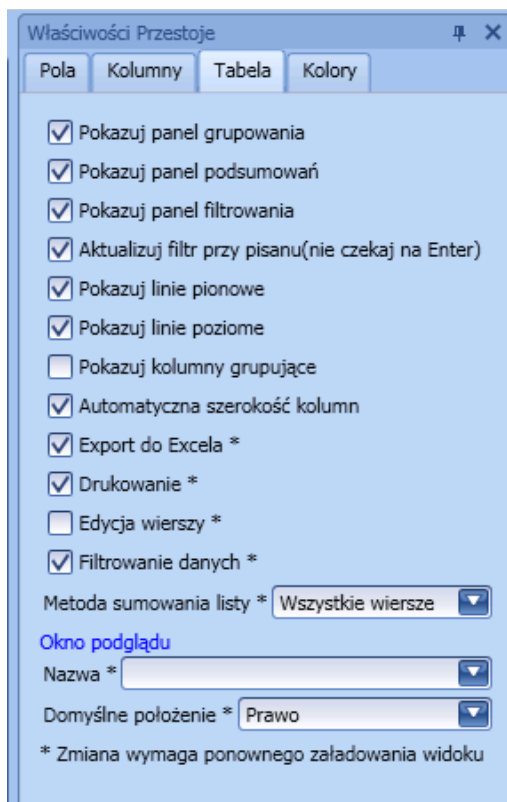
Właściwości Przestoje

Pola | Kolumny | Tabela | Kolory

Pokazuj panel grupowania
Pokazuj panel podsumowań
Pokazuj panel filtrowania
Aktualizuj filtr przy pisanu(nie czekaj na Enter)
Pokazuj linie pionowe
Pokazuj linie poziome
Pokazuj kolumny grupujące
Automatyczna szerokość kolumn
Export do Excela *
Drukowanie *
Edycja wierszy *
Filtrowanie danych *

Metoda sumowania listy * Wszystkie wiersze

Okno podglądu

Nazwa *

Domyślne położenie * Prawo

* Zmiana wymaga ponownego załadowania widoku